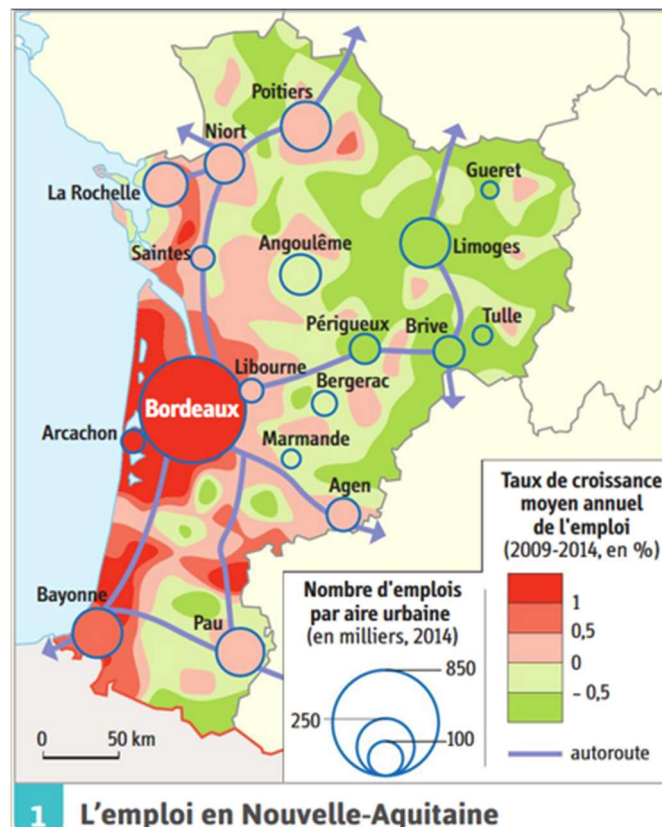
Poitiers
Niort
La Rochelle
Gueret
Saintes
Angoulême
Limoges
Tulle
Périgueux
Brive
Libourne
Bergerac
Bordeaux
Arcachon
Marmande
Agen
Bayonne
Pau
0
50 km

Taux de croissance moyen annuel de l'emploi (2009-2014, en %)
1
0,5
0
- 0,5
autoroute

Nombre d'emplois par aire urbaine (en milliers, 2014)
850
250
100

1 L'emploi en Nouvelle-Aquitaine